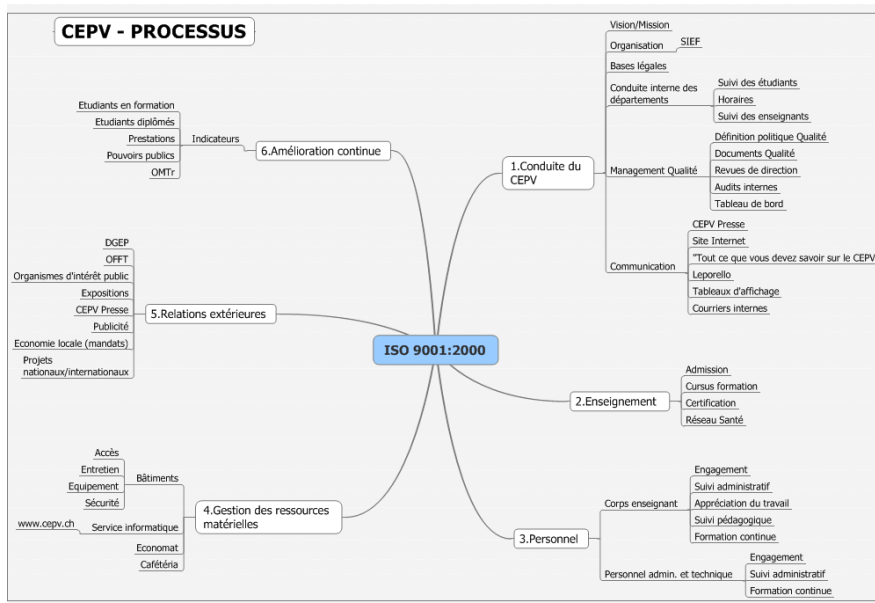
CEPV - PROCESSUS

ISO 9001:2000

1.Conduite du CEPV
Vision/Mission
Organisation
SIEF
Bases légales
Conduite interne des départements
Suivi des étudiants
Horaires
Suivi des enseignants
Management Qualité
Définition politique Qualité
Documents Qualité
Revues de direction
Audits internes
Tableau de bord
Communication
CEPV Presse
Site Internet
"Tout ce que vous devez savoir sur le CEPV
Leporello
Tableaux d'affichage
Courriers internes

2.Enseignement
Admission
Cursus formation
Certification
Réseau Santé

3.Personnel
Corps enseignant
Engagement
Suivi administratif
Appréciation du travail
Suivi pédagogique
Formation continue
Personnel admin. et technique
Engagement
Suivi administratif
Formation continue

4.Gestion des ressources matérielles
Bâtiments
Accès
Entretien
Equipement
Sécurité
Service informatique
www.cepv.ch
Economat
Cafétéria

5.Relations extérieures
DGEP
OFFT
Organismes d'intérêt public
Expositions
CEPV Presse
Publicité
Economie locale (mandats)
Projets nationaux/internationaux

6.Amélioration continue
Indicateurs
Etudiants en formation
Etudiants diplômés
Prestations
Pouvoirs publics
OMTr